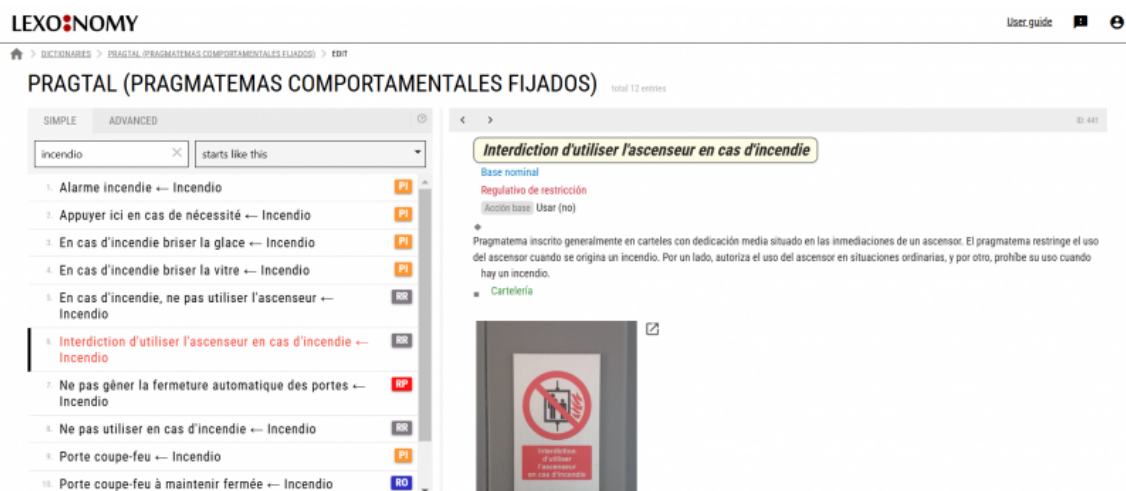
LEXONOMY

User guide

DICTIONARIES > PRAGTAL (PRAGMATEMAS COMPORTAMENTALES FIJADOS) > EDIT

PRAGTAL (PRAGMATEMAS COMPORTAMENTALES FIJADOS) total 12 entries

SIMPLE ADVANCED

incendio

starts like this

1. Alarme incendie ← Incendio PI
2. Appuyer ici en cas de nécessité ← Incendio PI
3. En cas d'incendie briser la glace ← Incendio PI
4. En cas d'incendie briser la vitre ← Incendio PI
5. En cas d'incendie, ne pas utiliser l'ascenseur ← Incendio RR
6. Interdiction d'utiliser l'ascenseur en cas d'incendie ← Incendio RR
7. Ne pas gêner la fermeture automatique des portes ← Incendio RP
8. Ne pas utiliser en cas d'incendie ← Incendio RR
9. Porte coupe-feu ← Incendio PI
10. Porte coupe-feu à maintenir fermée ← Incendio RO

ID: 441

Interdiction d'utiliser l'ascenseur en cas d'incendie

Base nominal

Regulativo de restricción

Acción base Usar (no)

Pragmatema inscrito generalmente en carteles con dedicación media situado en las inmediaciones de un ascensor. El pragmatema restringe el uso del ascensor cuando se origina un incendio. Por un lado, autoriza el uso del ascensor en situaciones ordinarias, y por otro, prohíbe su uso cuando hay un incendio.

Cartelería

Interdiction d'utiliser l'ascenseur en cas d'incendie